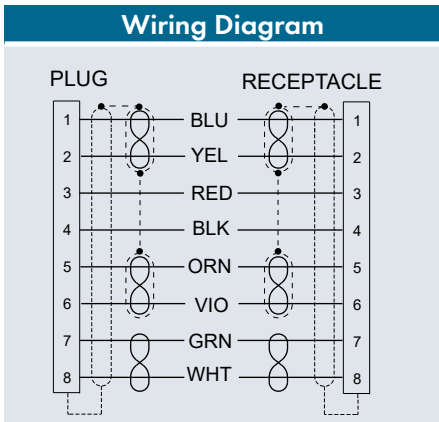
Wiring Diagram

PLUG

RECEPTACLE

| PLUG | Wire | RECEPTACLE |
|---|---|---|
| 1 | BLU | 1 |
| 2 | YEL | 2 |
| 3 | RED | 3 |
| 4 | BLK | 4 |
| 5 | ORN | 5 |
| 6 | VIO | 6 |
| 7 | GRN | 7 |
| 8 | WHT | 8 |